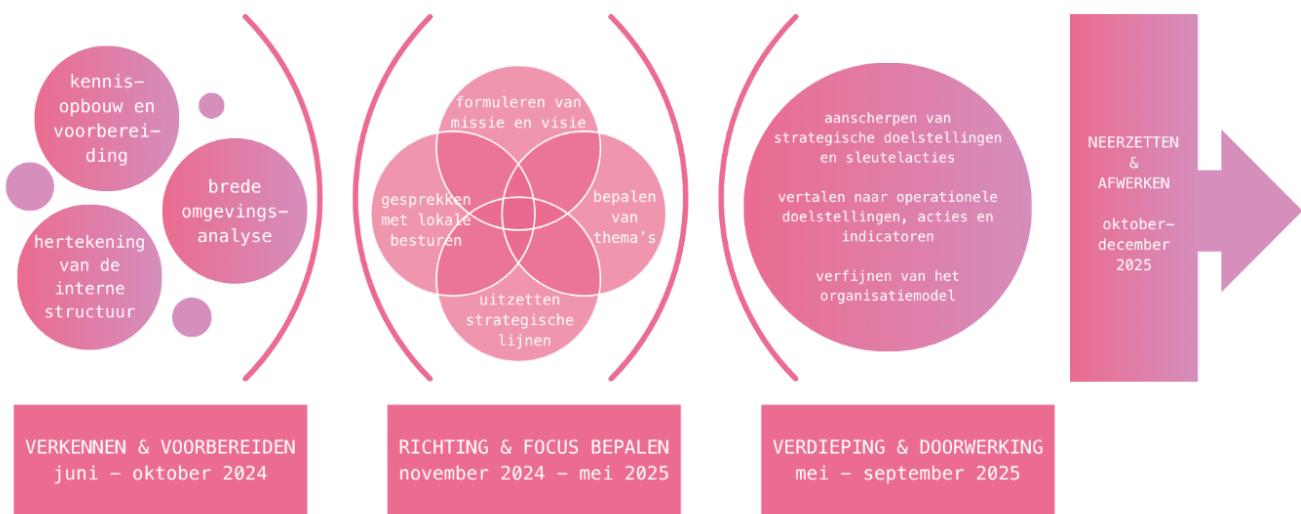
kennisopbouw en voorbereiding

brede omgevingsanalyse

hertekening van de interne structuur

VERKENNEN & VOORBEREIDEN
juni – oktober 2024

formuleren van missie en visie

gesprekken met lokale besturen

bepalen van thema's

uitzetten strategische lijnen

RICHTING & FOCUS BEPALEN
november 2024 – mei 2025

aanscherpen van strategische doelstellingen en sleutelacties

vertalen naar operationele doelstellingen, acties en indicatoren

verfijnen van het organisatiemodel

VERDIEPING & DOORWERKING
mei – september 2025

NEERZETTEN & AFWERKEN

oktober-december 2025